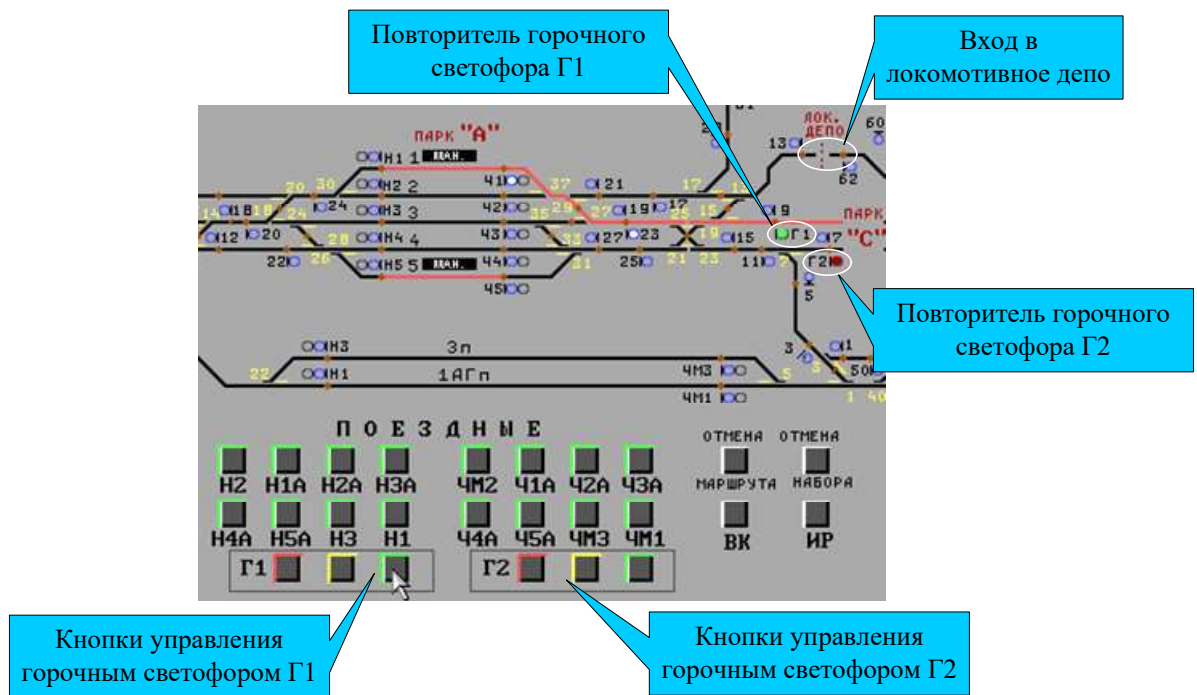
Повторитель горочного светофора Г1

Вход в локомотивное депо

ПАРК "А"

ЛОК. ДЕПО

Н1 1 ВДАН.
Н2 2
Н3 3
Н4 4
Н5 5 ВДАН.

Ч1
Ч2
Ч3
Ч4
Ч5

ПАРК "С"

Г1
Г2

21 19 17 15 13 11 9 7 5 3 1
23 25 27 29 31 33 35 37
20 30 18 16 14 12 24 26 28 22

50 52

Повторитель горочного светофора Г2

Н3 3п
Н1 1АГп
ЧМ3
ЧМ1

П О Е З Д Н Ы Е

Н2 Н1А Н2А Н3А Н4А Н5А Н3 Н1
ЧМ2 Ч1А Ч2А Ч3А Ч4А Ч5А ЧМ3 ЧМ1

ОТМЕНА МАРШРУТА
ОТМЕНА НАБОРА
ВК
ИР

Г1
Г2

Кнопки управления горочным светофором Г1

Кнопки управления горочным светофором Г2